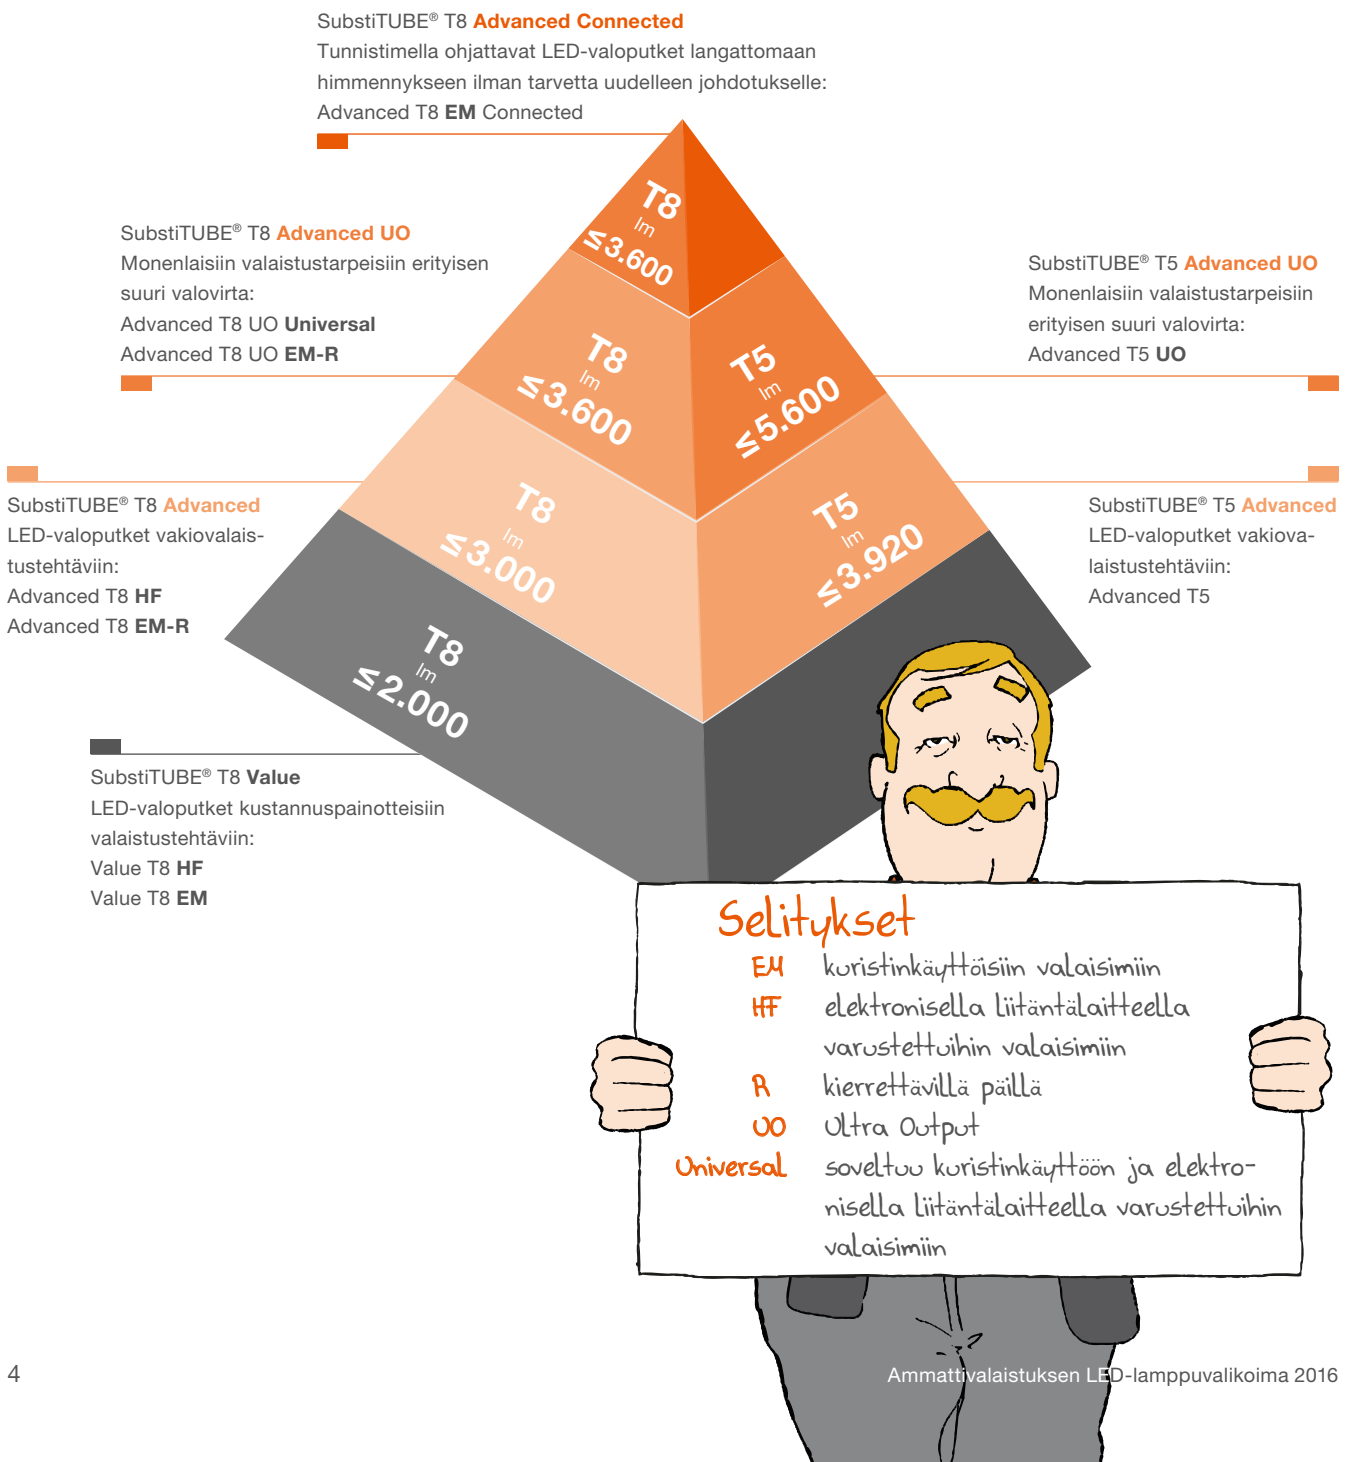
SubstiTUBE® T8 Advanced Connected
Tunnistimella ohjattavat LED-valoputket langattomaan himmennykseen ilman tarvetta uudelleen johdotukselle:
Advanced T8 EM Connected

T8
lm
≤3.600

SubstiTUBE® T8 Advanced UO
Monenlaisiin valaistustarpeisiin erityisen suuri valovirta:
Advanced T8 UO Universal
Advanced T8 UO EM-R

T8
lm
≤3.600

T5
lm
≤5.600

SubstiTUBE® T5 Advanced UO
Monenlaisiin valaistustarpeisiin erityisen suuri valovirta:
Advanced T5 UO

SubstiTUBE® T8 Advanced
LED-valoputket vakiovalaistustehtäviin:
Advanced T8 HF
Advanced T8 EM-R

T8
lm
≤3.000

T5
lm
≤3.920

SubstiTUBE® T5 Advanced
LED-valoputket vakiovalaistustehtäviin:
Advanced T5

T8
lm
≤2.000

SubstiTUBE® T8 Value
LED-valoputket kustannuspainotteisiin valaistustehtäviin:
Value T8 HF
Value T8 EM

Selitykset
EM kuristinkäyttöisiin valaisimiin
HF elektronisella liitäntälaitteella varustettuihin valaisimiin
R kierrettävillä päillä
UO Ultra Output
Universal soveltuu kuristinkäyttöön ja elektronisella liitäntälaitteella varustettuihin valaisimiin

4

Ammattivalaistuksen LED-lamppuvalikoima 2016